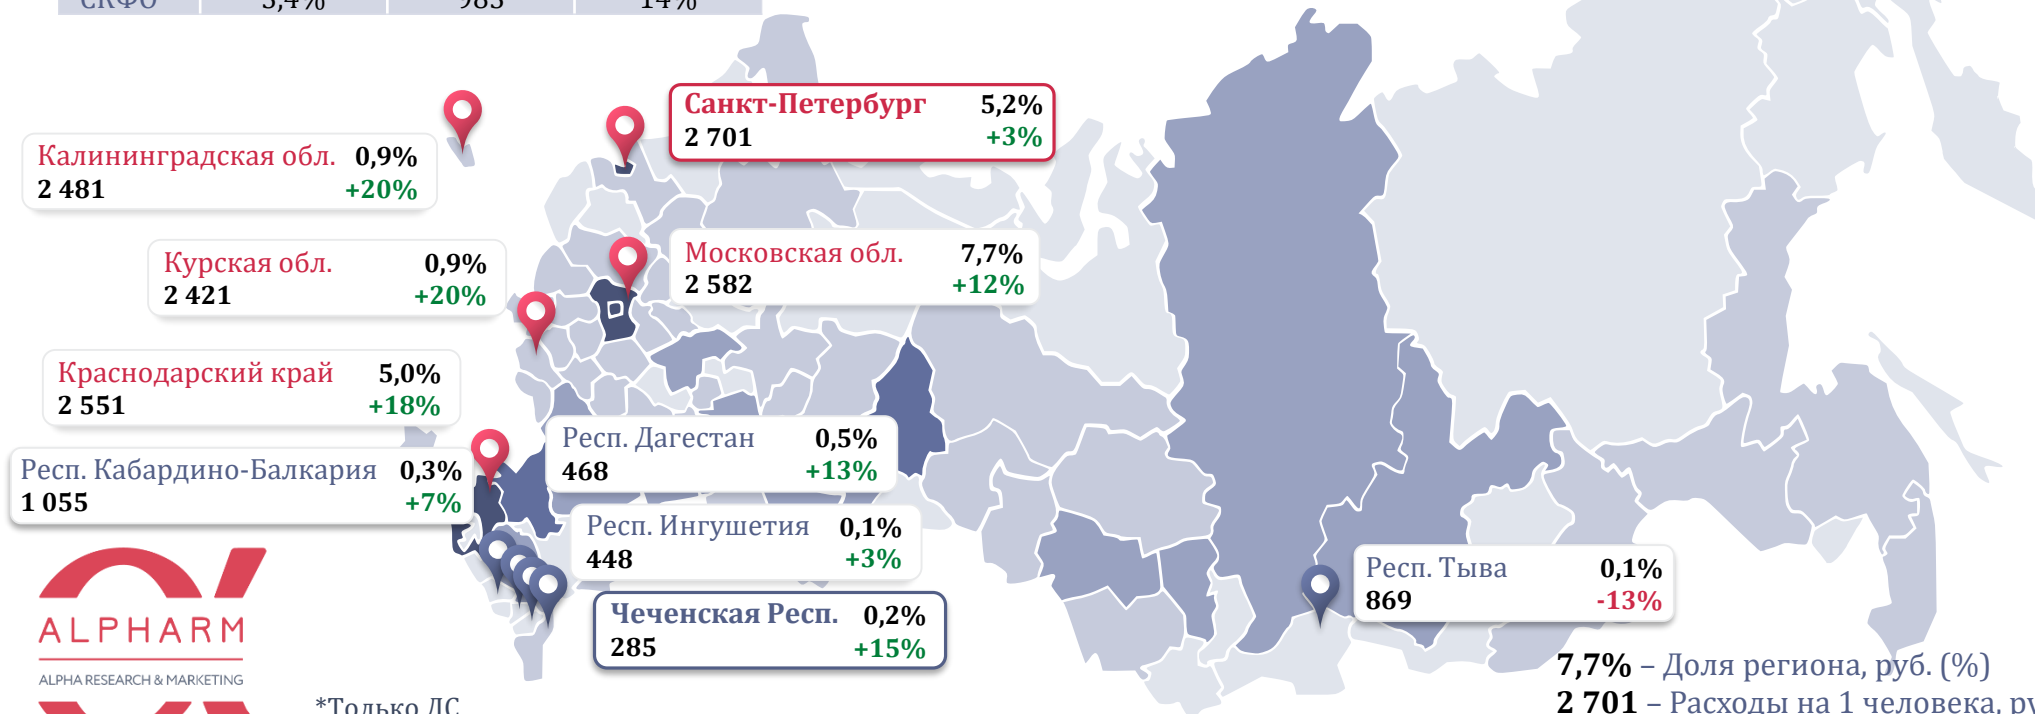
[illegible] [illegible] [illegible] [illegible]

Санкт-Петербург 5,2%
2 701 +3%

Калининградская обл. 0,9%
2 481 +20%

Курская обл. 0,9%
2 421 +20%

Московская обл. 7,7%
2 582 +12%

Краснодарский край 5,0%
2 551 +18%

Респ. Дагестан 0,5%
468 +13%

Респ. Кабардино-Балкария 0,3%
1 055 +7%

Респ. Ингушетия 0,1%
448 +3%

Респ. Тыва 0,1%
869 -13%

Чеченская Респ. 0,2%
285 +15%

ALPHARM
ALPHA RESEARCH & MARKETING

*Только ЛС

7,7% – Доля региона, руб. (%)
2 701 – Расходы на 1 человека, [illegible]